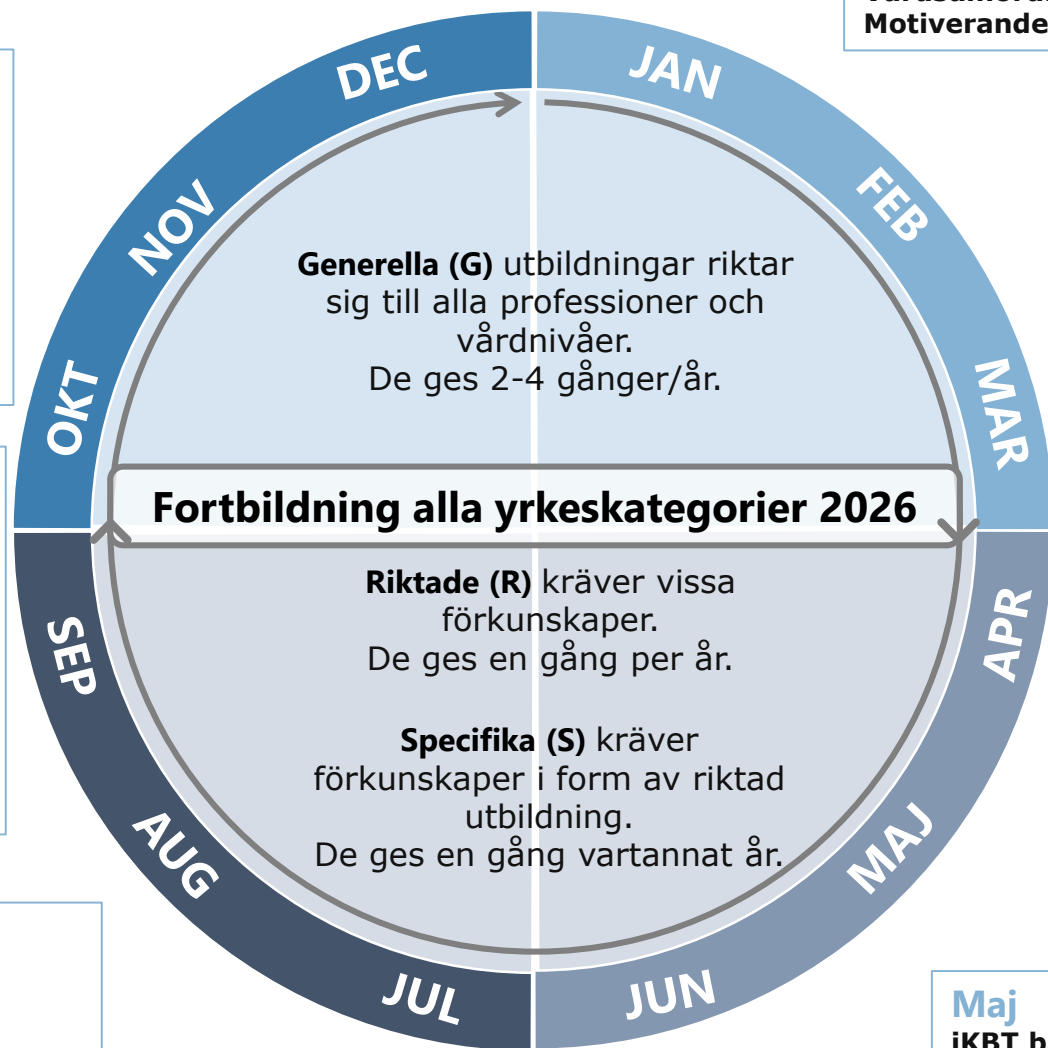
Motiverande

DEC
JAN
FEB
MAR
APR
MAJ
JUN
JUL
AUG
SEP
OKT
NOV

**Generella (G)** utbildningar riktar sig till alla professioner och vårdnivåer.
De ges 2-4 gånger/år.

**Fortbildning alla yrkeskategorier 2026**

**Riktade (R)** kräver vissa förkunskaper.
De ges en gång per år.

**Specifika (S)** kräver förkunskaper i form av riktad utbildning.
De ges en gång vartannat år.

Maj
iKBT b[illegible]